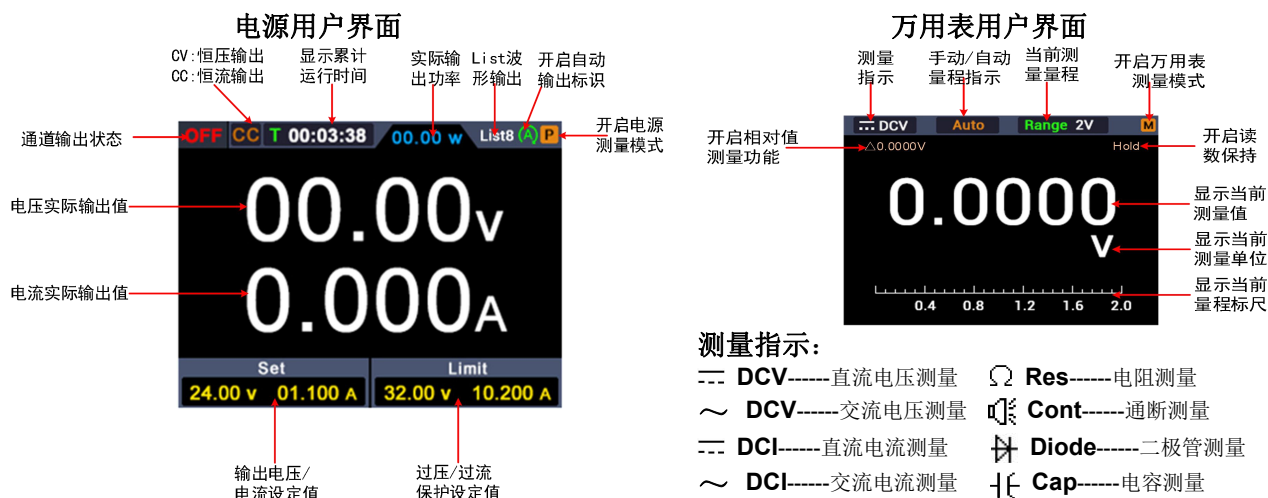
电源用户界面

CV:恒压输出
CC:恒流输出

显示累计运行时间

实际输出功率

List波形输出

开启自动输出标识

开启电源测量模式

通道输出状态

OFF CC T 00:03:38 00.00 W List8 A P

电压实际输出值

00.00V

电流实际输出值

0.000A

Set

24.00 V 01.100 A

Limit

32.00 V 10.200 A

输出电压/电流设定值

过压/过流保护设定值

万用表用户界面

测量指示

手动/自动量程指示

当前测量量程

开启万用表测量模式

DCV Auto Range 2V M

开启相对值测量功能

△0.0000V

Hold

开启读数保持

0.0000

显示当前测量值

V

显示当前测量单位

0.4 0.8 1.2 1.6 2.0

显示当前量程标尺

测量指示:

DCV------直流电压测量

Res-------电阻测量

DCV------交流电压测量

Cont------通断测量

DCI------直流电流测量

Diode------二极管测量

DCI------交流电流测量

Cap------电容测量